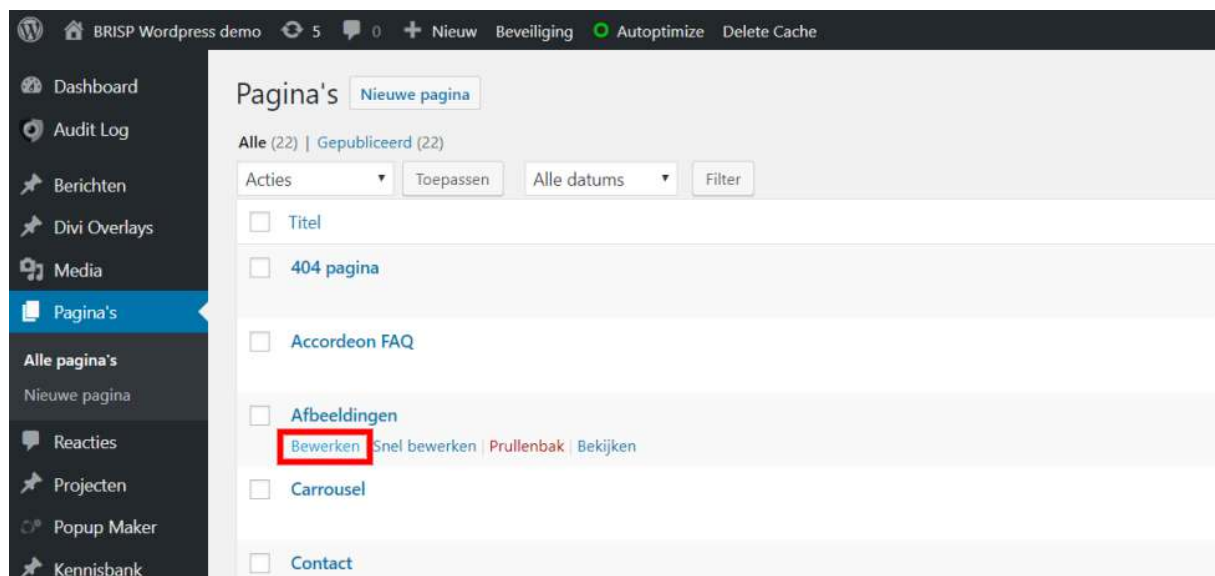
BRISP Wordpress demo 5 0 Nieuw Beveiliging Autoptimize Delete Cache

Dashboard
Audit Log
Berichten
Divi Overlays
Media
Pagina's
Alle pagina's
Nieuwe pagina
Reacties
Projecten
Popup Maker
Kennisbank

Pagina's Nieuwe pagina

Alle (22) | Gepubliceerd (22)

Acties Toepassen Alle datums Filter

Titel

404 pagina

Accordeon FAQ

Afbeeldingen
Bewerken | Snel bewerken | Prullenbak | Bekijken

Carrousel

Contact